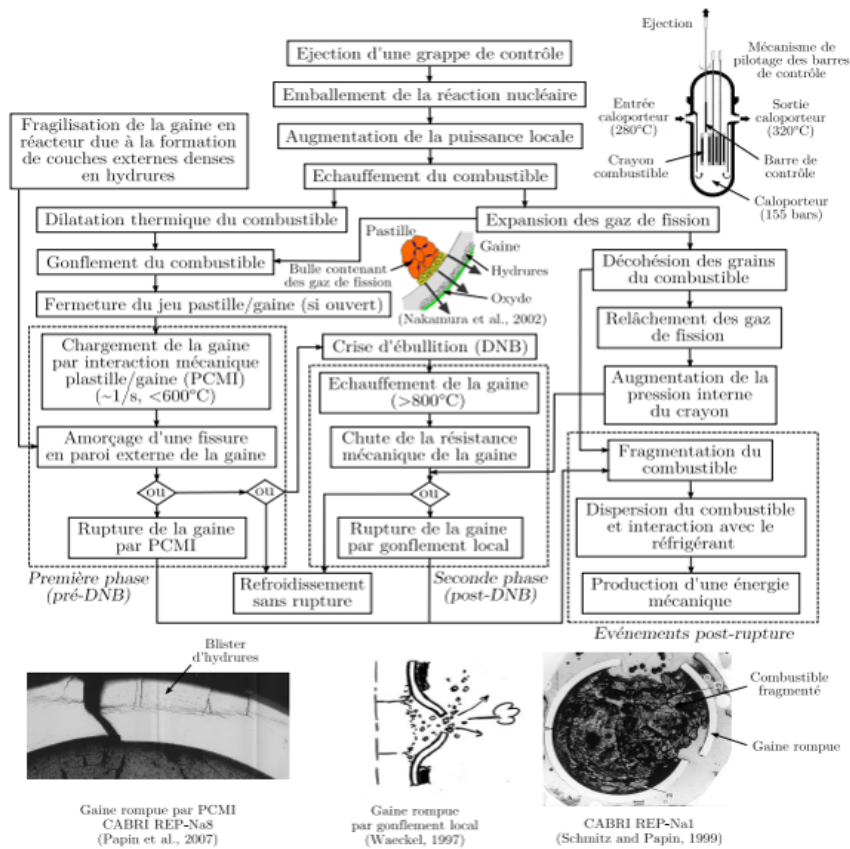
Ejection d'une grappe de contrôle

Emballement de la réaction nucléaire

Augmentation de la puissance locale

Echauffement du combustible

Ejection

Mécanisme de pilotage des barres de contrôle

Entrée caloporteur (280°C)

Sortie caloporteur (320°C)

Crayon combustible

Barre de contrôle

Caloporteur (155 bars)

Fragilisation de la gaine en réacteur due à la formation de couches externes denses en hydrures

Dilatation thermique du combustible

Expansion des gaz de fission

Pastille

Gaine

Hydrures

Bulle contenant des gaz de fission

Oxyde

(Nakamura et al., 2002)

Gonflement du combustible

Fermeture du jeu pastille/gaine (si ouvert)

Décohésion des grains du combustible

Relâchement des gaz de fission

Chargement de la gaine par interaction mécanique plastille/gaine (PCMI) (~1/s, <600°C)

Crise d'ébullition (DNB)

Echauffement de la gaine (>800°C)

Augmentation de la pression interne du crayon

Amorçage d'une fissure en paroi externe de la gaine

Chute de la résistance mécanique de la gaine

Fragmentation du combustible

ou

ou

ou

Rupture de la gaine par PCMI

Rupture de la gaine par gonflement local

Dispersion du combustible et interaction avec le réfrigérant

Production d'une énergie mécanique

Première phase (pré-DNB)

Refroidissement sans rupture

Seconde phase (post-DNB)

Evénements post-rupture

Blister d'hydrures

Combustible fragmenté

Gaine rompue

Gaine rompue par PCMI CABRI REP-Na8 (Papin et al., 2007)

Gaine rompue par gonflement local (Waeckel, 1997)

CABRI REP-Na1 (Schmitz and Papin, 1999)